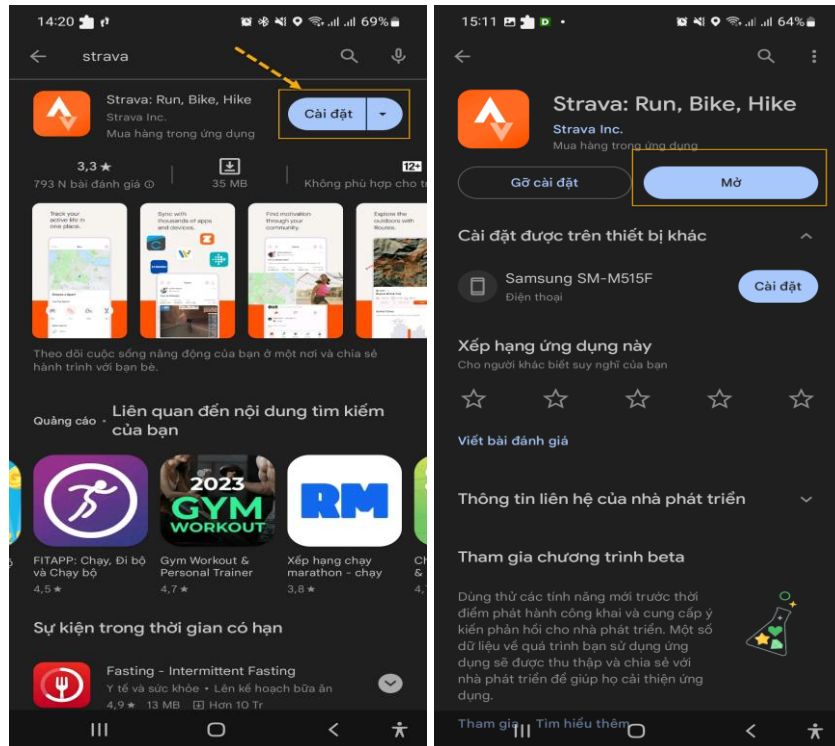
14:20 69%

strava

Strava: Run, Bike, Hike
Strava Inc.
Mua hàng trong ứng dụng

Cài đặt

3,3 ★
793 N bài đánh giá ⓘ

35 MB

12+
Không phù hợp cho tr

Track your active life in one place.

Sync with thousands of apps and devices.

Find motivation through your community.

Explore the outdoors with Routes.

2023

Theo dõi cuộc sống năng động của bạn ở một nơi và chia sẻ hành trình với bạn bè.

Quảng cáo · Liên quan đến nội dung tìm kiếm của bạn

2023 GYM WORKOUT

RM

FITAPP: Chạy, Đi bộ và Chạy bộ
4,5 ★

Gym Workout & Personal Trainer
4,7 ★

Xếp hạng chạy marathon - chạy
3,8 ★

Sự kiện trong thời gian có hạn

Fasting - Intermittent Fasting
Y tế và sức khỏe • Lên kế hoạch bữa ăn
4,9 ★ 13 MB Hơn 10 Tr

15:11 64%

Strava: Run, Bike, Hike
Strava Inc.
Mua hàng trong ứng dụng

Gỡ cài đặt

Mở

Cài đặt được trên thiết bị khác

Samsung SM-M515F
Điện thoại

Cài đặt

Xếp hạng ứng dụng này
Cho người khác biết suy nghĩ của bạn

Viết bài đánh giá

Thông tin liên hệ của nhà phát triển

Tham gia chương trình beta

Dùng thử các tính năng mới trước thời điểm phát hành công khai và cung cấp ý kiến phản hồi cho nhà phát triển. Một số dữ liệu về quá trình bạn sử dụng ứng dụng sẽ được thu thập và chia sẻ với nhà phát triển để giúp họ cải thiện ứng dụng.

Tham gia Tìm hiểu thêm